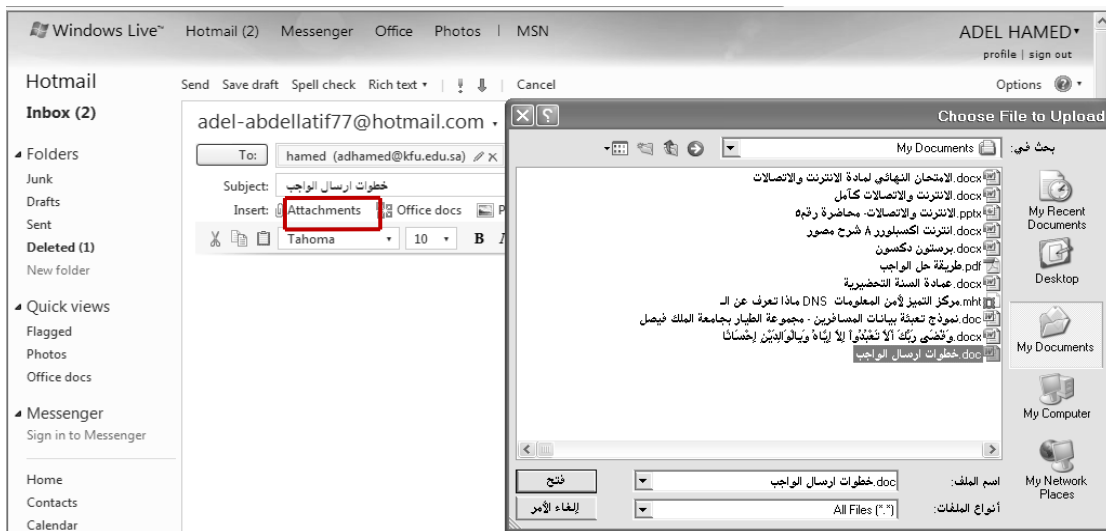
Windows Live™ Hotmail (2) Messenger Office Photos | MSN

ADEL HAMED▾
profile | sign out

Hotmail

Send Save draft Spell check Rich text ▾ | ! ⇓ | Cancel

Options

Inbox (2)

adel-abdellatif77@hotmail.com ▾

▴ Folders
Junk
Drafts
Sent
Deleted (1)
New folder

To: hamed (adhamed@kfu.edu.sa)

Subject: خطوات ارسال الواجب

Insert: Attachments Office docs P

Tahoma 10 B I

▴ Quick views
Flagged
Photos
Office docs

▴ Messenger
Sign in to Messenger

Home
Contacts
Calendar

Choose File to Upload

بحث في: My Documents

الامتحان النهائي لمادة الانترنت والاتصالات.docx
الانترنت والاتصالات كاَمل.docx
الانترنت والاتصالات- محاضرة رقم٥.pptx
انترنت اكسبلورر ٨ شرح مصور.docx
برستون دكسون.docx
طريقة حل الواجب.pdf
عمادة السنة التحضيرية.docx
مركز التميز لأمن المعلومات DNS ماذا تعرف عن الـ.mht
نموذج تعبئة بيانات المسافرين - مجموعة الطيار بجامعة الملك فيصل.doc
وَقَضَى رَبُّكَ أَلاَّ تَعْبُدُواْ إِلاَّ إِيَّاهُ وَبِالْوَالِدَيْنِ إِحْسَانًا.docx
خطوات ارسال الواجب.doc

My Recent Documents
Desktop
My Documents
My Computer
My Network Places

اسم الملف: خطوات ارسال الواجب.doc
أنواع الملفات: All Files (*.*)

فتح
إلغاء الأمر